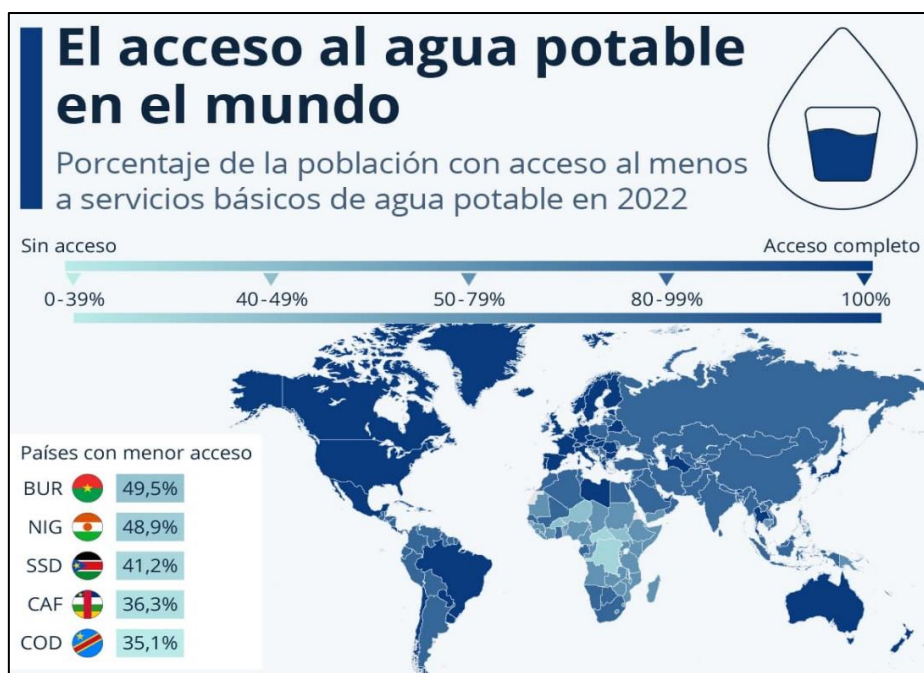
El acceso al agua potable en el mundo

Porcentaje de la población con acceso al menos a servicios básicos de agua potable en 2022

Sin acceso

Acceso completo

0-39%

40-49%

50-79%

80-99%

100%

Países con menor acceso

| | |
|---|---|
| BUR | 49,5% |
| NIG | 48,9% |
| SSD | 41,2% |
| CAF | 36,3% |
| COD | 35,1% |